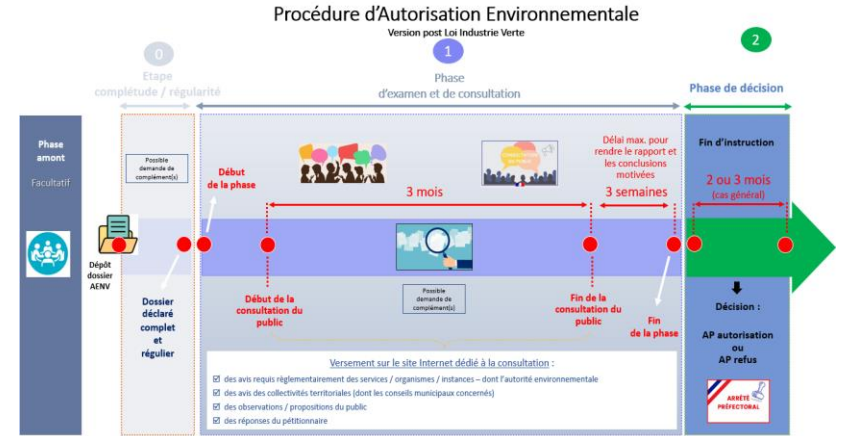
Procédure d'Autorisation Environnementale

Version post Loi Industrie Verte

0

Etape complétude / régularité

1

Phase d'examen et de consultation

2

Phase de décision

Phase amont

Facultatif

Possible demande de complément(s)

Début de la phase

3 mois

Délai max. pour rendre le rapport et les conclusions motivées

3 semaines

Fin d'instruction

2 ou 3 mois (cas général)

Dépôt dossier AENV

Dossier déclaré complet et régulier

Début de la consultation du public

Possible demande de complément(s)

Fin de la consultation du public

Fin de la phase

Décision :

AP autorisation ou AP refus

ARRÊTÉ PRÉFECTORAL

Versement sur le site Internet dédié à la consultation :

☑ des avis requis règlementairement des services / organismes / instances – dont l'autorité environnementale

☑ des avis des collectivités territoriales (dont les conseils municipaux concernés)

☑ des observations / propositions du public

☑ des réponses du pétitionnaire